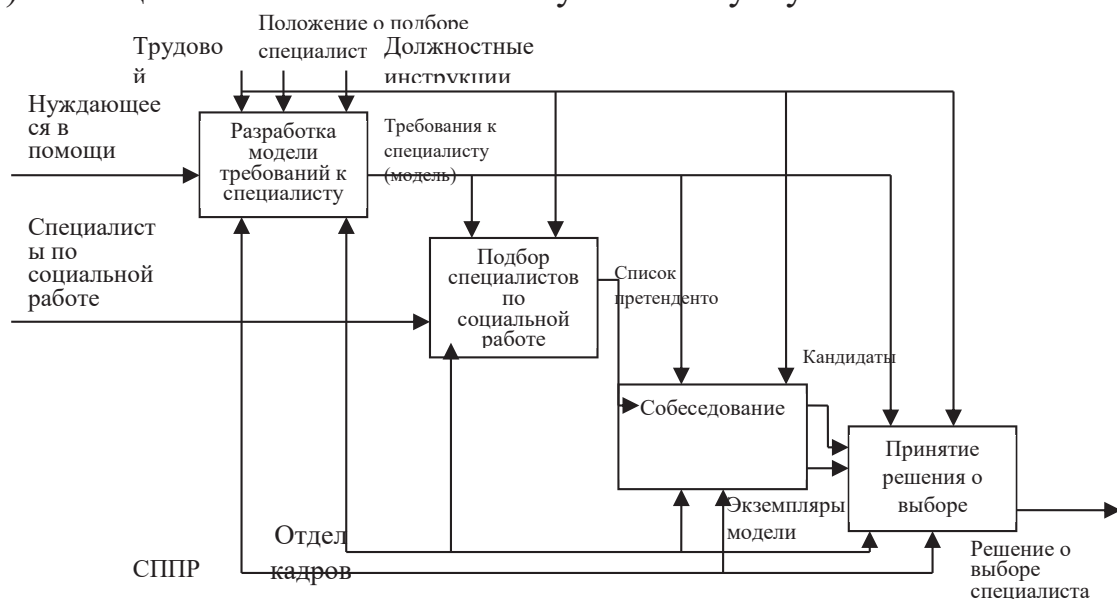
Положение о подборе специалист

Трудово й

Должностные инструкции

Нуждающееся в помощи

Разработка модели требований к специалисту

Требования к специалисту (модель)

Специалисты по социальной работе

Подбор специалистов по социальной работе

Список претендento

Кандидаты

Собеседование

Принятие решения о выборе

Экземпляры модели

Отдел кадров

СППР

Решение о выборе специалиста